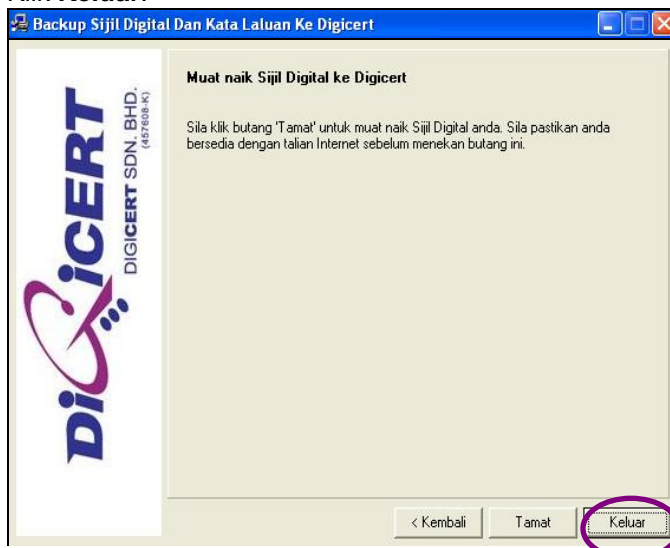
Backup Sijil Digital Dan Kata Laluan Ke Digicert

DiGiCERT

DIGICERT SDN. BHD. (457608-K)

Muat naik Sijil Digital ke Digicert

Sila klik butang 'Tamat' untuk muat naik Sijil Digital anda. Sila pastikan anda bersedia dengan talian Internet sebelum menekan butang ini.

< Kembali

Tamat

Keluar